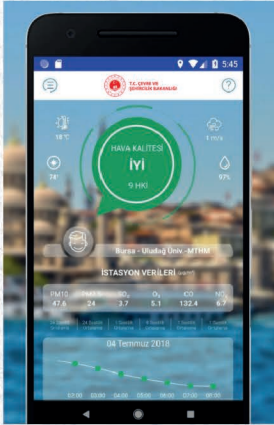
5:45

T.C. ÇEVRE VE ŞEHİRCİLİK BAKANLIĞI

?

18°C

1 m/s

HAVA KALİTESİ
İYİ
9 HKİ

74°

97%

Bursa - Uludağ Üniv. - MTHM

İSTASYON VERİLERİ

| PM10 | PM2.5 | $SO_2$ | $O_3$ | CO | $NO_2$ |
|---|---|---|---|---|---|
| 47.6 | 24 | 3.7 | 5.1 | 132.4 | 6.7 |

04 Temmuz 2018

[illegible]